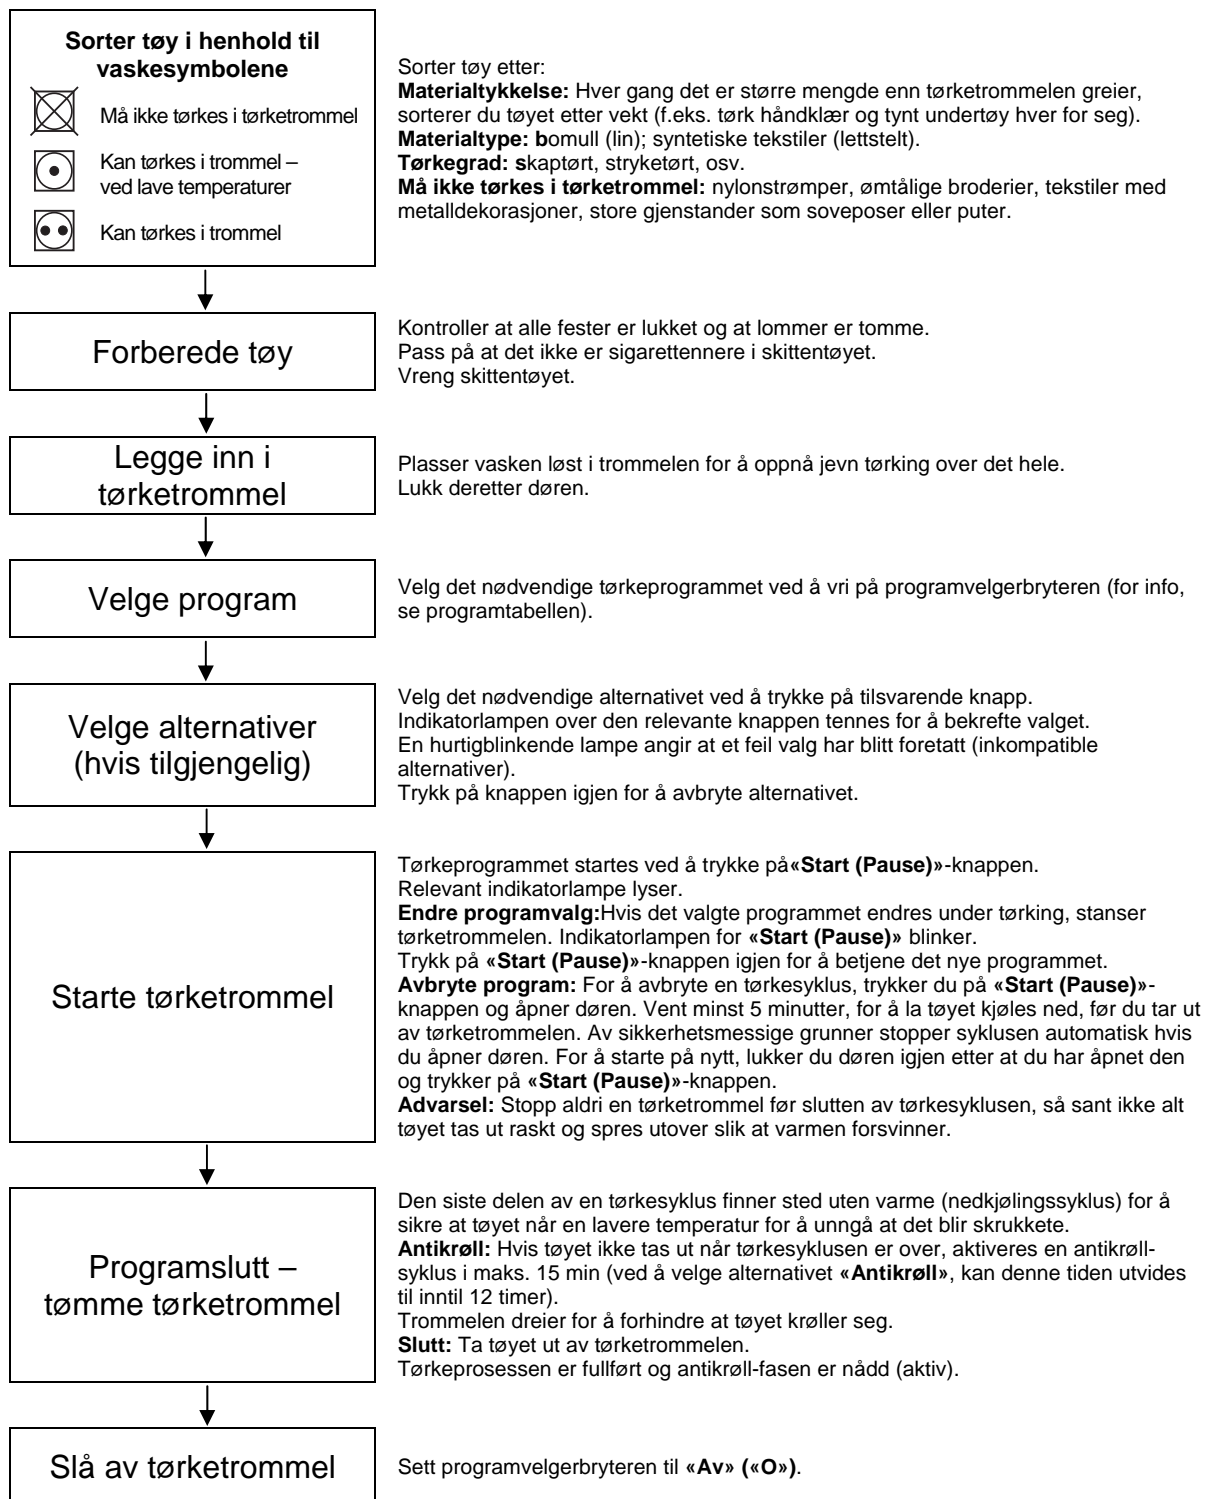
Sorter tøy i henhold til vaskesymbolene

Må ikke tørkes i tørketrommel

Kan tørkes i trommel – ved lave temperaturer

Kan tørkes i trommel

Sorter tøy etter:
**Materialtykkelse:** Hver gang det er større mengde enn tørketrommelen greier, sorterer du tøyet etter vekt (f.eks. tørk håndklær og tynt undertøy hver for seg).
**Materialtype: b**omull (lin); syntetiske tekstiler (lettstelt).
**Tørkegrad: s**kaptørt, stryketørt, osv.
**Må ikke tørkes i tørketrommel:** nylonstrømper, ømtålige broderier, tekstiler med metalldekorasjoner, store gjenstander som soveposer eller puter.

Forberede tøy

Kontroller at alle fester er lukket og at lommer er tomme.
Pass på at det ikke er sigarettennere i skittentøyet.
Vreng skittentøyet.

Legge inn i tørketrommel

Plasser vasken løst i trommelen for å oppnå jevn tørking over det hele.
Lukk deretter døren.

Velge program

Velg det nødvendige tørkeprogrammet ved å vri på programvelgerbryteren (for info, se programtabellen).

Velge alternativer (hvis tilgjengelig)

Velg det nødvendige alternativet ved å trykke på tilsvarende knapp.
Indikatorlampen over den relevante knappen tennes for å bekrefte valget.
En hurtigblinkende lampe angir at et feil valg har blitt foretatt (inkompatible alternativer).
Trykk på knappen igjen for å avbryte alternativet.

Starte tørketrommel

Tørkeprogrammet startes ved å trykke på**«Start (Pause)»**-knappen.
Relevant indikatorlampe lyser.
**Endre programvalg:**Hvis det valgte programmet endres under tørking, stanser tørketrommelen. Indikatorlampen for **«Start (Pause)»** blinker.
Trykk på **«Start (Pause)»**-knappen igjen for å betjene det nye programmet.
**Avbryte program:** For å avbryte en tørkesyklus, trykker du på **«Start (Pause)»**-knappen og åpner døren. Vent minst 5 minutter, for å la tøyet kjøles ned, før du tar ut av tørketrommelen. Av sikkerhetsmessige grunner stopper syklusen automatisk hvis du åpner døren. For å starte på nytt, lukker du døren igjen etter at du har åpnet den og trykker på **«Start (Pause)»**-knappen.
**Advarsel:** Stopp aldri en tørketrommel før slutten av tørkesyklusen, så sant ikke alt tøyet tas ut raskt og spres utover slik at varmen forsvinner.

Programslutt – tømme tørketrommel

Den siste delen av en tørkesyklus finner sted uten varme (nedkjølingssyklus) for å sikre at tøyet når en lavere temperatur for å unngå at det blir skrukkete.
**Antikrøll:** Hvis tøyet ikke tas ut når tørkesyklusen er over, aktiveres en antikrøll-syklus i maks. 15 min (ved å velge alternativet **«Antikrøll»**, kan denne tiden utvides til inntil 12 timer).
Trommelen dreier for å forhindre at tøyet krøller seg.
**Slutt:** Ta tøyet ut av tørketrommelen.
Tørkeprosessen er fullført og antikrøll-fasen er nådd (aktiv).

Slå av tørketrommel

Sett programvelgerbryteren til **«Av» («O»)**.